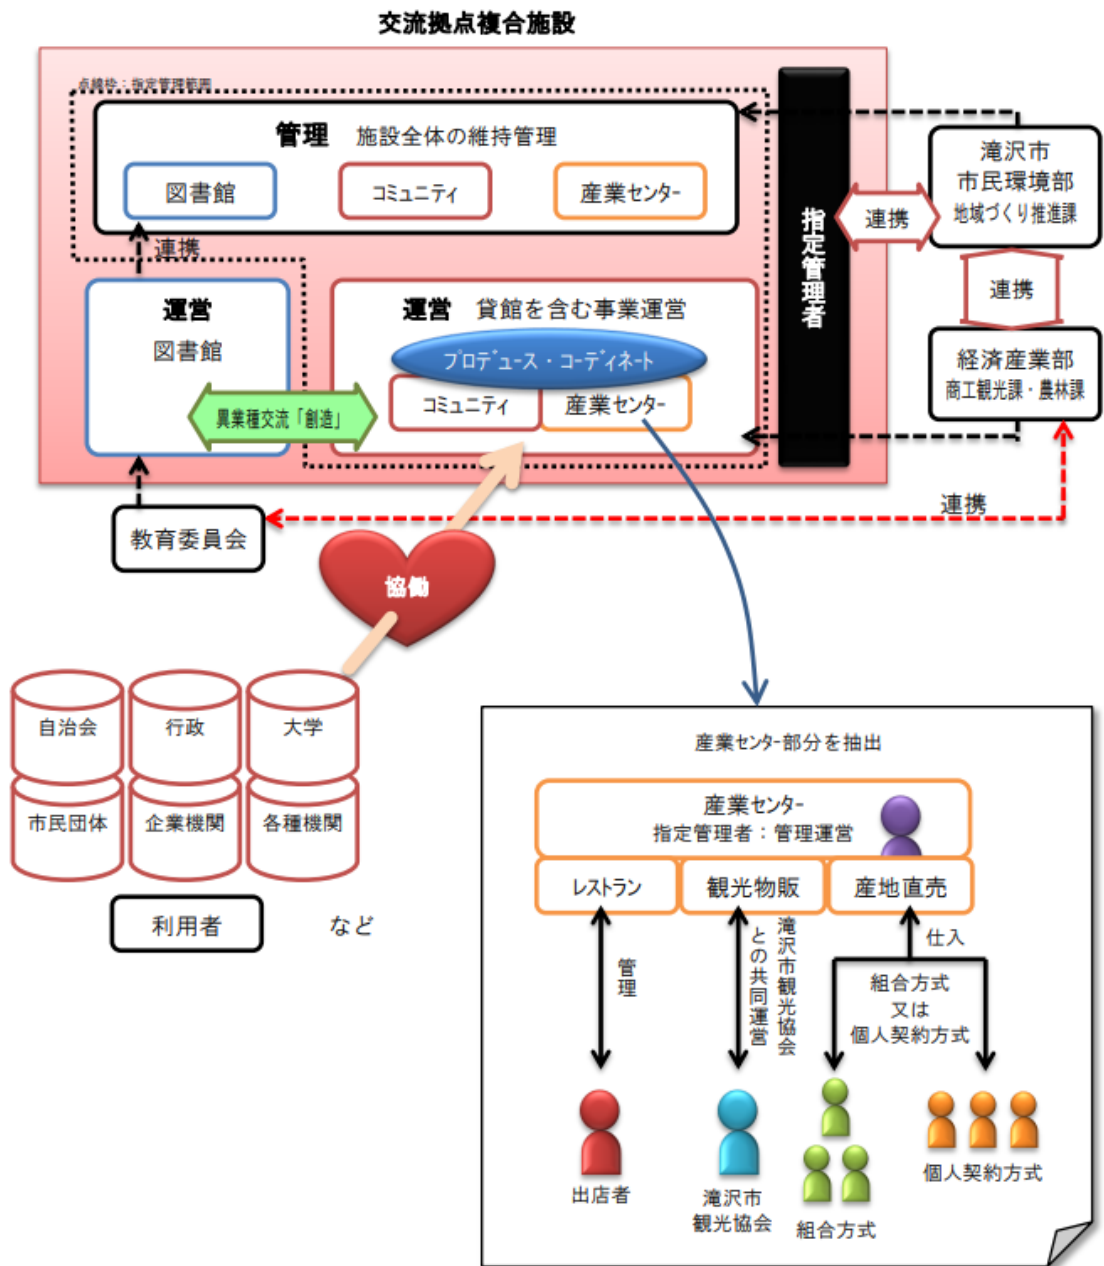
交流拠点複合施設

点線枠：指定管理範囲

管理　施設全体の維持管理

図書館

コミュニティ

産業センター

連携

運営
図書館

運営　貸館を含む事業運営

プロデュース・コーディネート

コミュニティ

産業センター

異業種交流「創造」

指定管理者

連携

滝沢市
市民環境部
地域づくり推進課

連携

経済産業部
商工観光課・農林課

連携

教育委員会

協働

自治会

行政

大学

市民団体

企業機関

各種機関

利用者

など

産業センター部分を抽出

産業センター
指定管理者：管理運営

レストラン

観光物販

産地直売

管理

滝沢市観光協会との共同運営

仕入

組合方式
又は
個人契約方式

出店者

滝沢市
観光協会

組合方式

個人契約方式